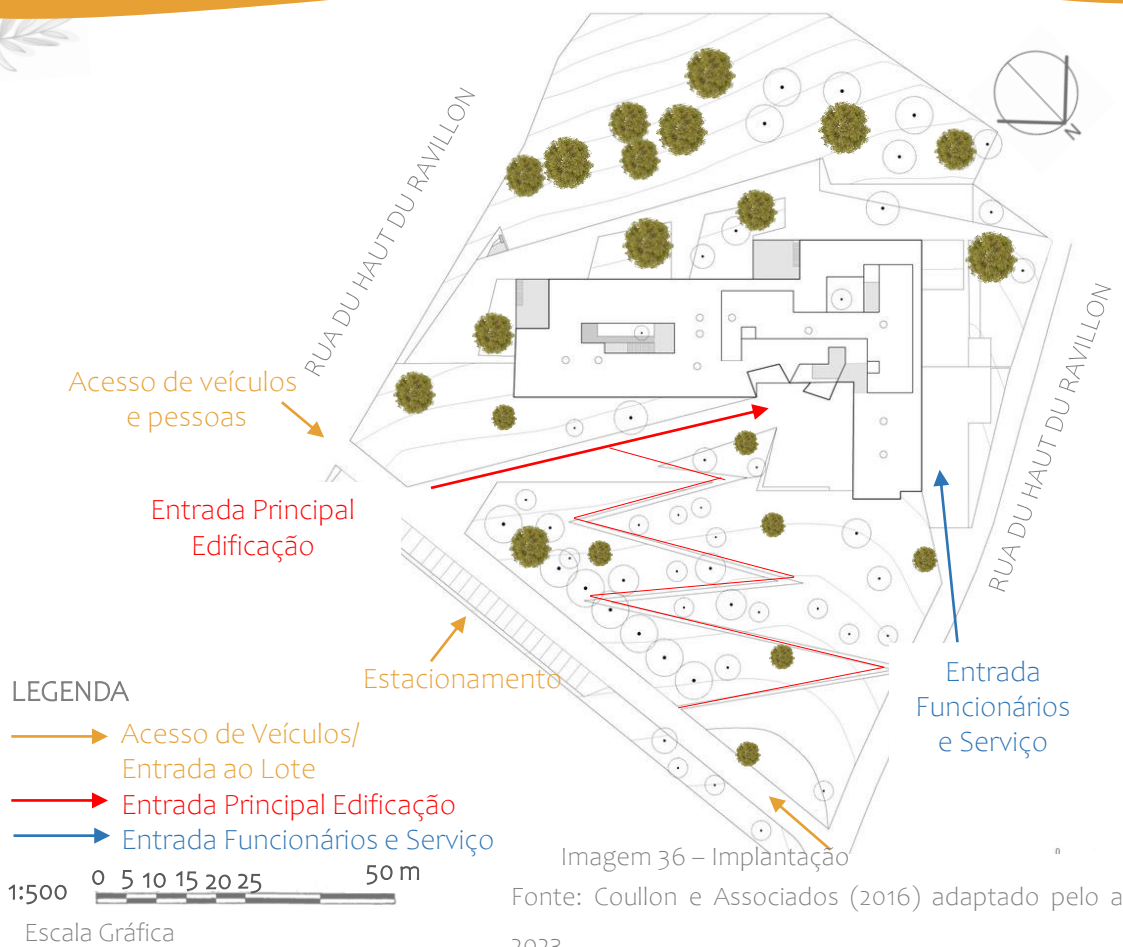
RUA DU HAUT DU RAVILLON

RUA DU HAUT DU RAVILLON

N

Acesso de veículos e pessoas

Entrada Principal Edificação

Estacionamento

Entrada Funcionários e Serviço

LEGENDA

Acesso de Veículos/ Entrada ao Lote

Entrada Principal Edificação

Entrada Funcionários e Serviço

1:500 0 5 10 15 20 25 50 m

Escala Gráfica

Imagem 36 – Implantação

Fonte: Coullon e Associados (2016) adaptado pelo a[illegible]

2023